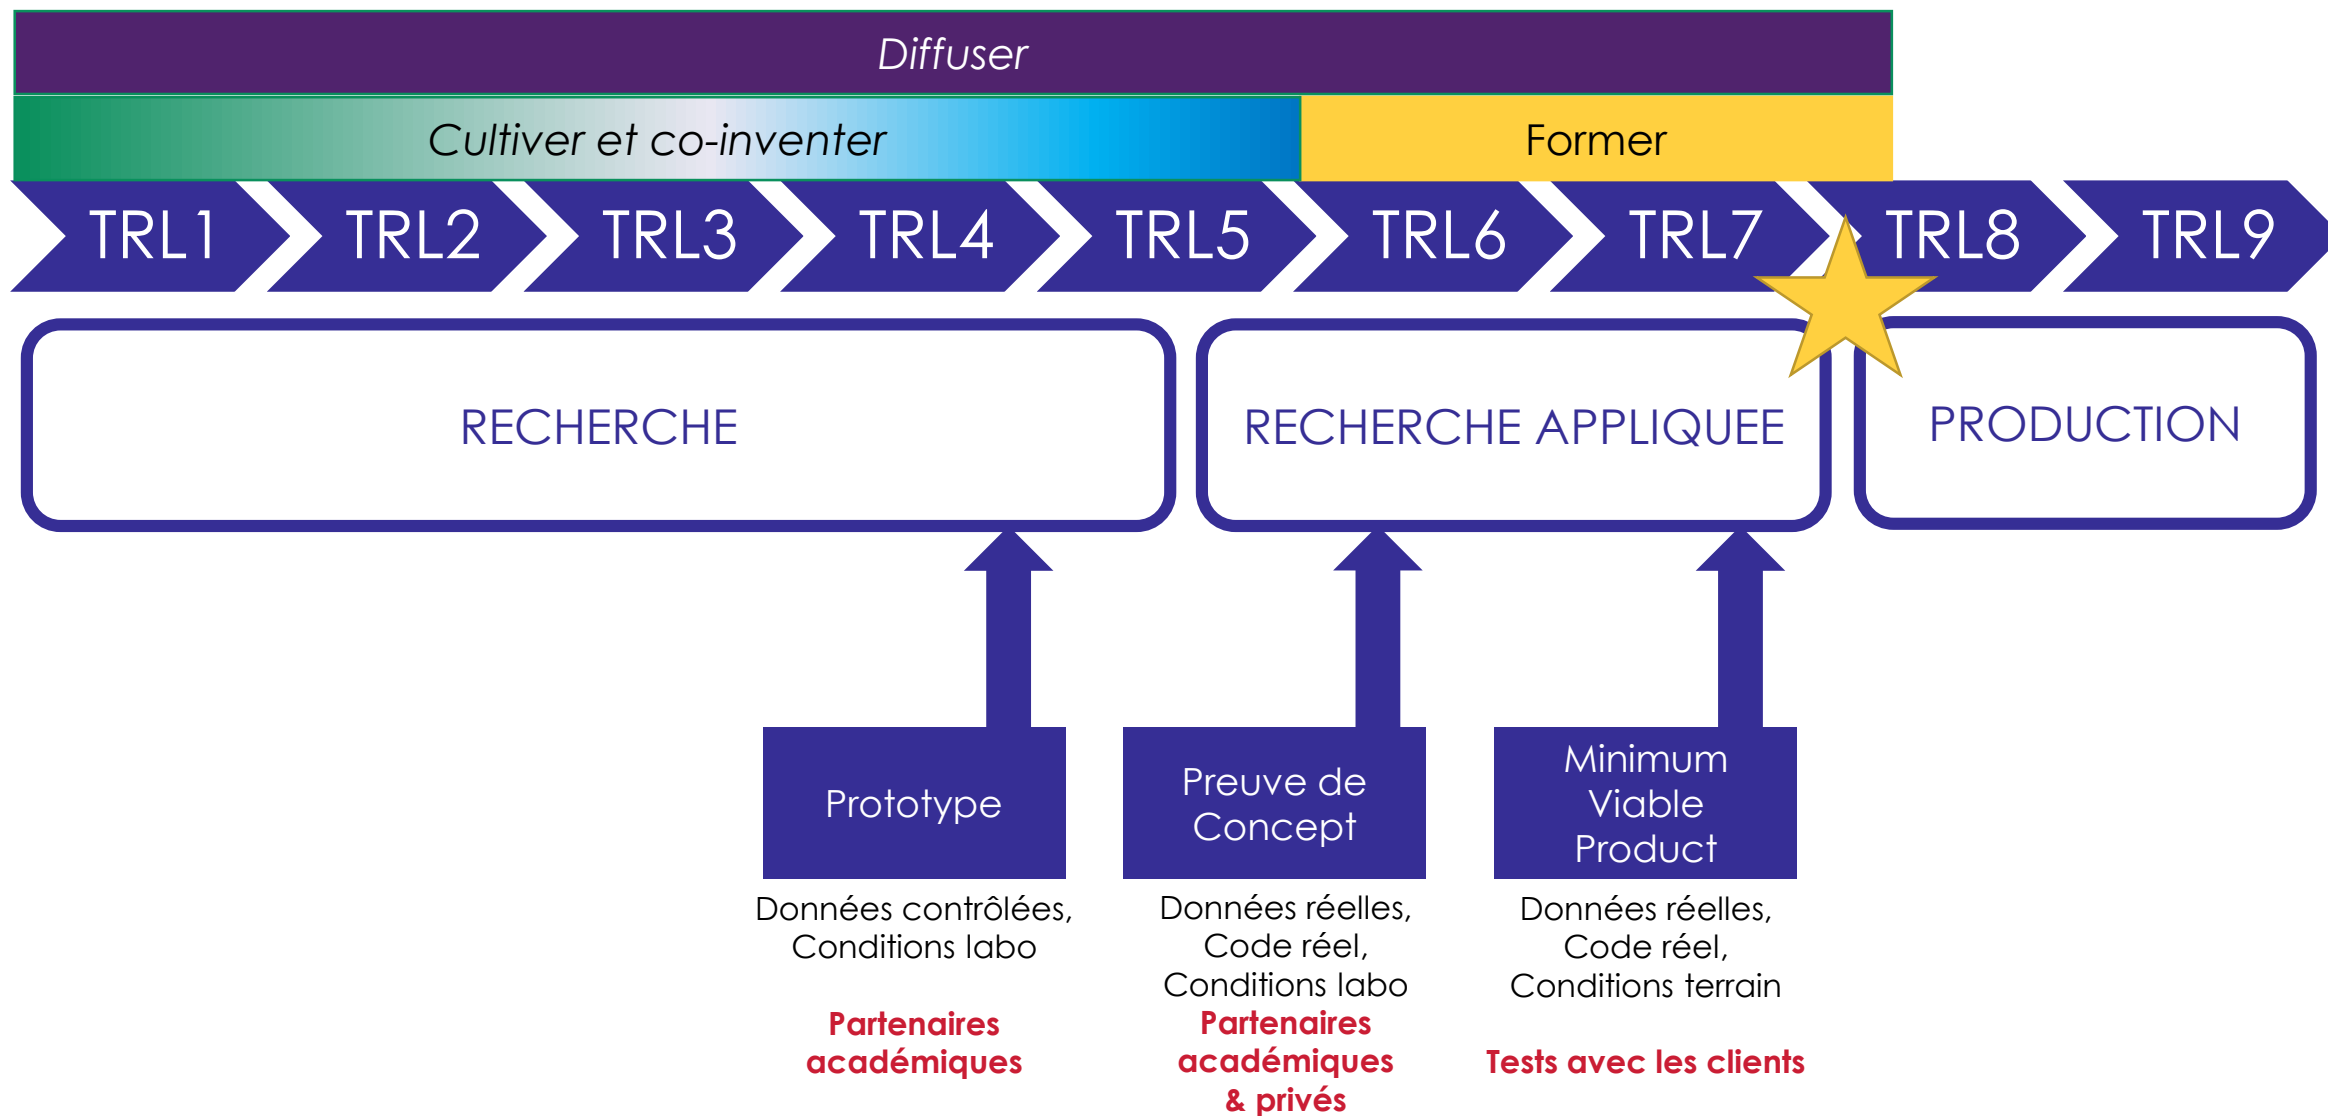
Diffuser

Cultiver et co-inventer

Former

TRL1 TRL2 TRL3 TRL4 TRL5 TRL6 TRL7 TRL8 TRL9

RECHERCHE

RECHERCHE APPLIQUEE

PRODUCTION

Prototype

Données contrôlées, Conditions labo

Partenaires académiques

Preuve de Concept

Données réelles, Code réel, Conditions labo

Partenaires académiques & privés

Minimum Viable Product

Données réelles, Code réel, Conditions terrain

Tests avec les clients